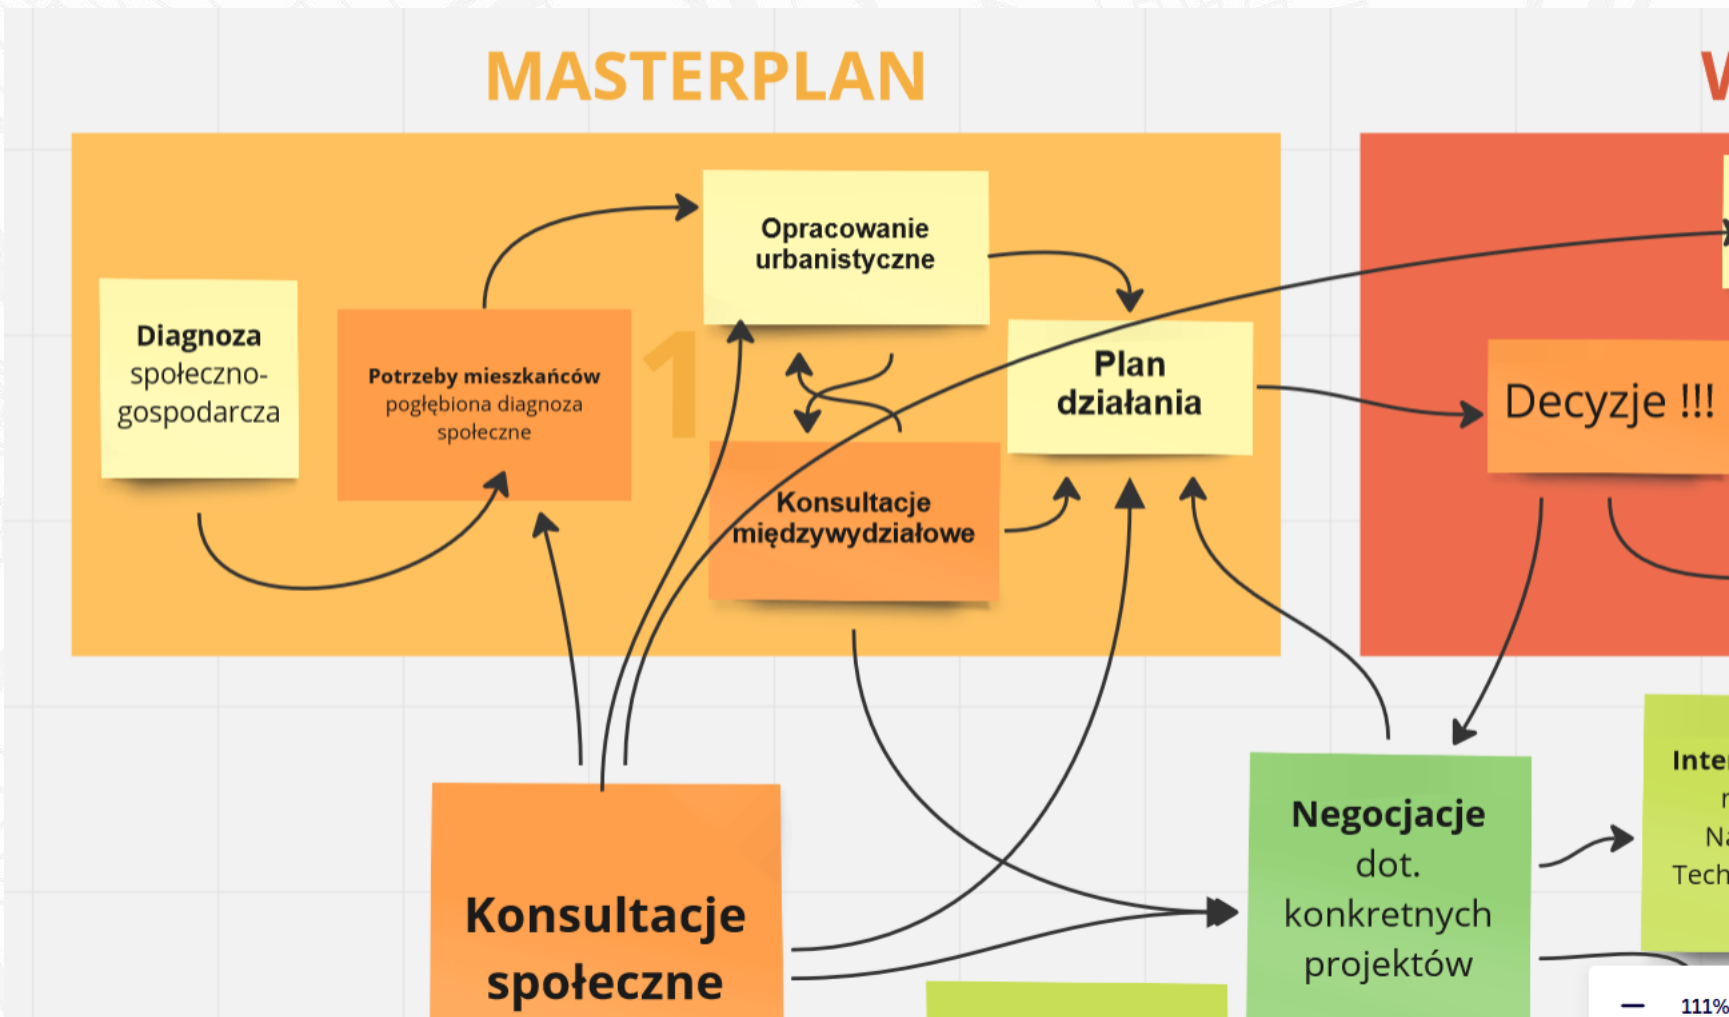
MASTERPLAN

W

Diagnoza społeczno-gospodarcza

Potrzeby mieszkańców pogłębiona diagnoza społeczne

1

Opracowanie urbanistyczne

Konsultacje międzywydziałowe

Plan działania

Decyzje !!!

Konsultacje społeczne

Negocjacje dot. konkretnych projektów

Inte
r
Na
Tech

—
111%